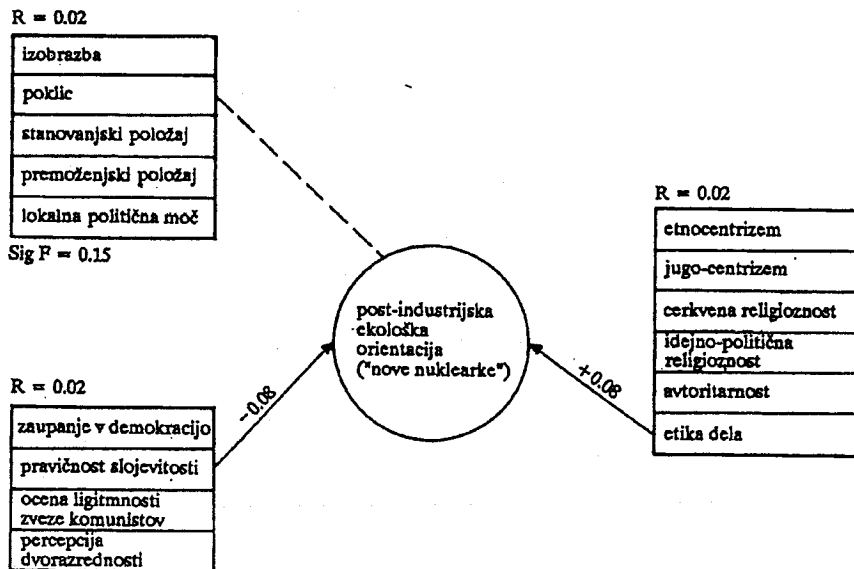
R = 0.02

izobrazba

poklic

stanovanjski položaj

premoženjski položaj

lokalna politična moč

Sig F = 0.15

R = 0.02

etnocentrizem

jugo-centrizem

cerkvena religioznost

idejno-politična religioznost

avtoritarnost

etika dela

post-industrijska ekološka orientacija ("nove nuklearke")

+0.08

-0.08

R = 0.02

zaupanje v demokracijo

pravičnost slojevitosti

ocena ligitmnosti zveze komunistov

percepcija dvorazrednosti